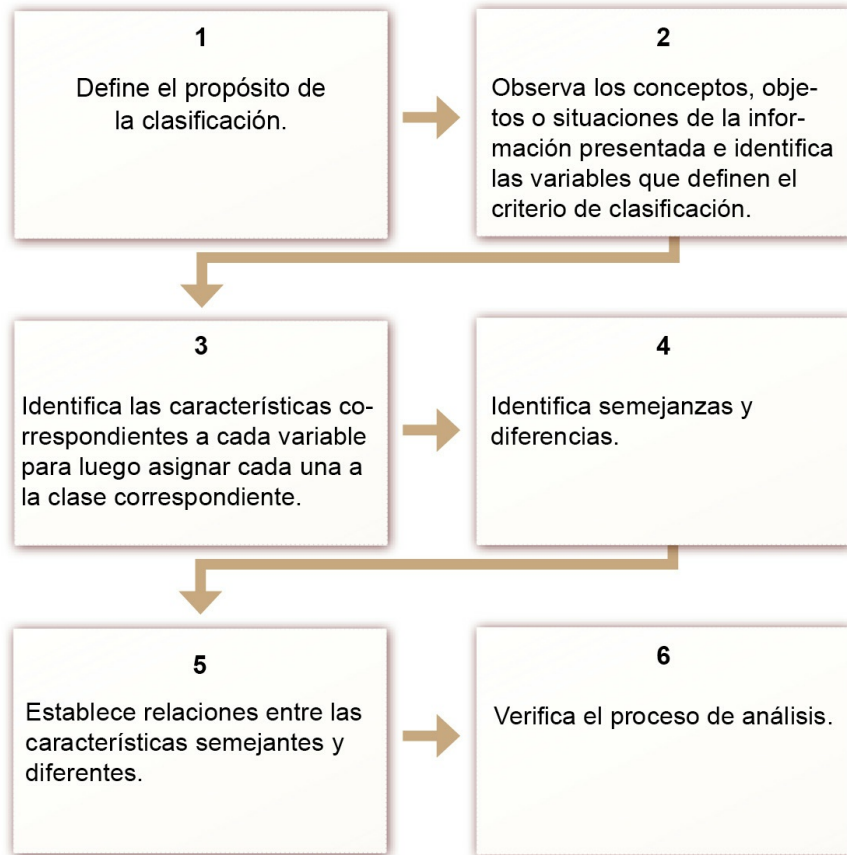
1

Define el propósito de la clasificación.

2

Observa los conceptos, objetos o situaciones de la información presentada e identifica las variables que definen el criterio de clasificación.

3

Identifica las características correspondientes a cada variable para luego asignar cada una a la clase correspondiente.

4

Identifica semejanzas y diferencias.

5

Establece relaciones entre las características semejantes y diferentes.

6

Verifica el proceso de análisis.